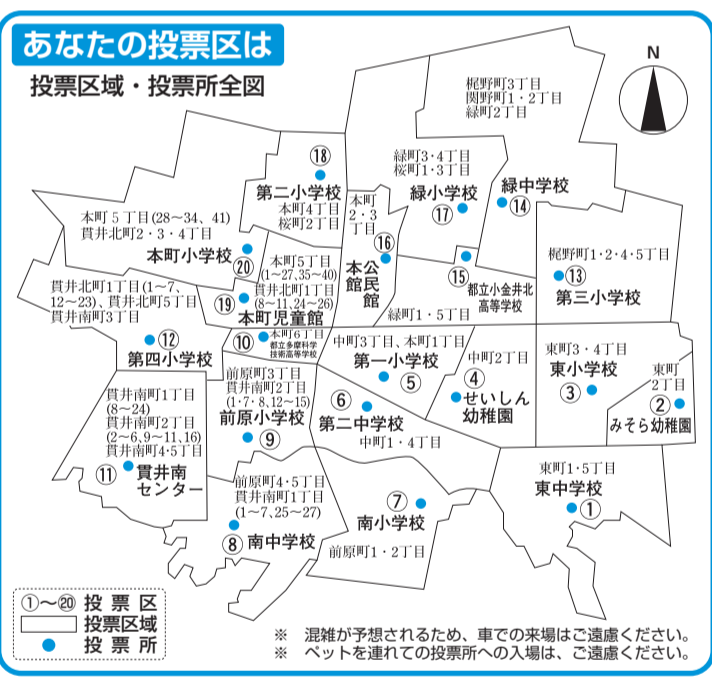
あなたの投票区は

投票区域・投票所全図

N

梶野町3丁目
関野町1・2丁目
緑町2丁目

緑町3・4丁目
桜町1・3丁目

⑱
第二小学校
本町4丁目
桜町2丁目

本町
2・3
丁目

⑰
緑小学校

緑中学校
⑭

本町5丁目(28～34、41)
貫井北町2・3・4丁目

本町小学校
⑳

⑯
本公民館

本町5丁目
(1～27、35～40)
貫井北町1丁目
(8～11、24～26)

⑮
都立小金井北高等学校

梶野町1・2・4・5丁目
⑬
第三小学校

貫井北町1丁目(1～7、12～23)、貫井北町5丁目
貫井南町3丁目

⑲
本町児童館

緑町1・5丁目

⑫
第四小学校

⑩
本町6丁目
都立多摩科学技術高等学校

中町3丁目、本町1丁目
第一小学校
⑤

中町2丁目
④
せいしん
幼稚園

東町3・4丁目
東小学校
③

東町
2丁目
②
みそら幼稚園

前原町3丁目
貫井南町2丁目
(1・7・8、12～15)
前原小学校
⑨

貫井南町1丁目
(8～24)
貫井南町2丁目
(2～6、9～11、16)
貫井南町4・5丁目

⑪
貫井南センター

⑥
第二中学校
中町1・4丁目

東町1・5丁目
東中学校
①

前原町4・5丁目
貫井南町1丁目
(1～7、25～27)

⑦
南小学校

⑧
南中学校

前原町1・2丁目

①～⑳ 投票区
投票区域
投票所

※ 混雑が予想されるため、車での来場はご遠慮ください。
※ ペットを連れての投票所への入場は、ご遠慮ください。